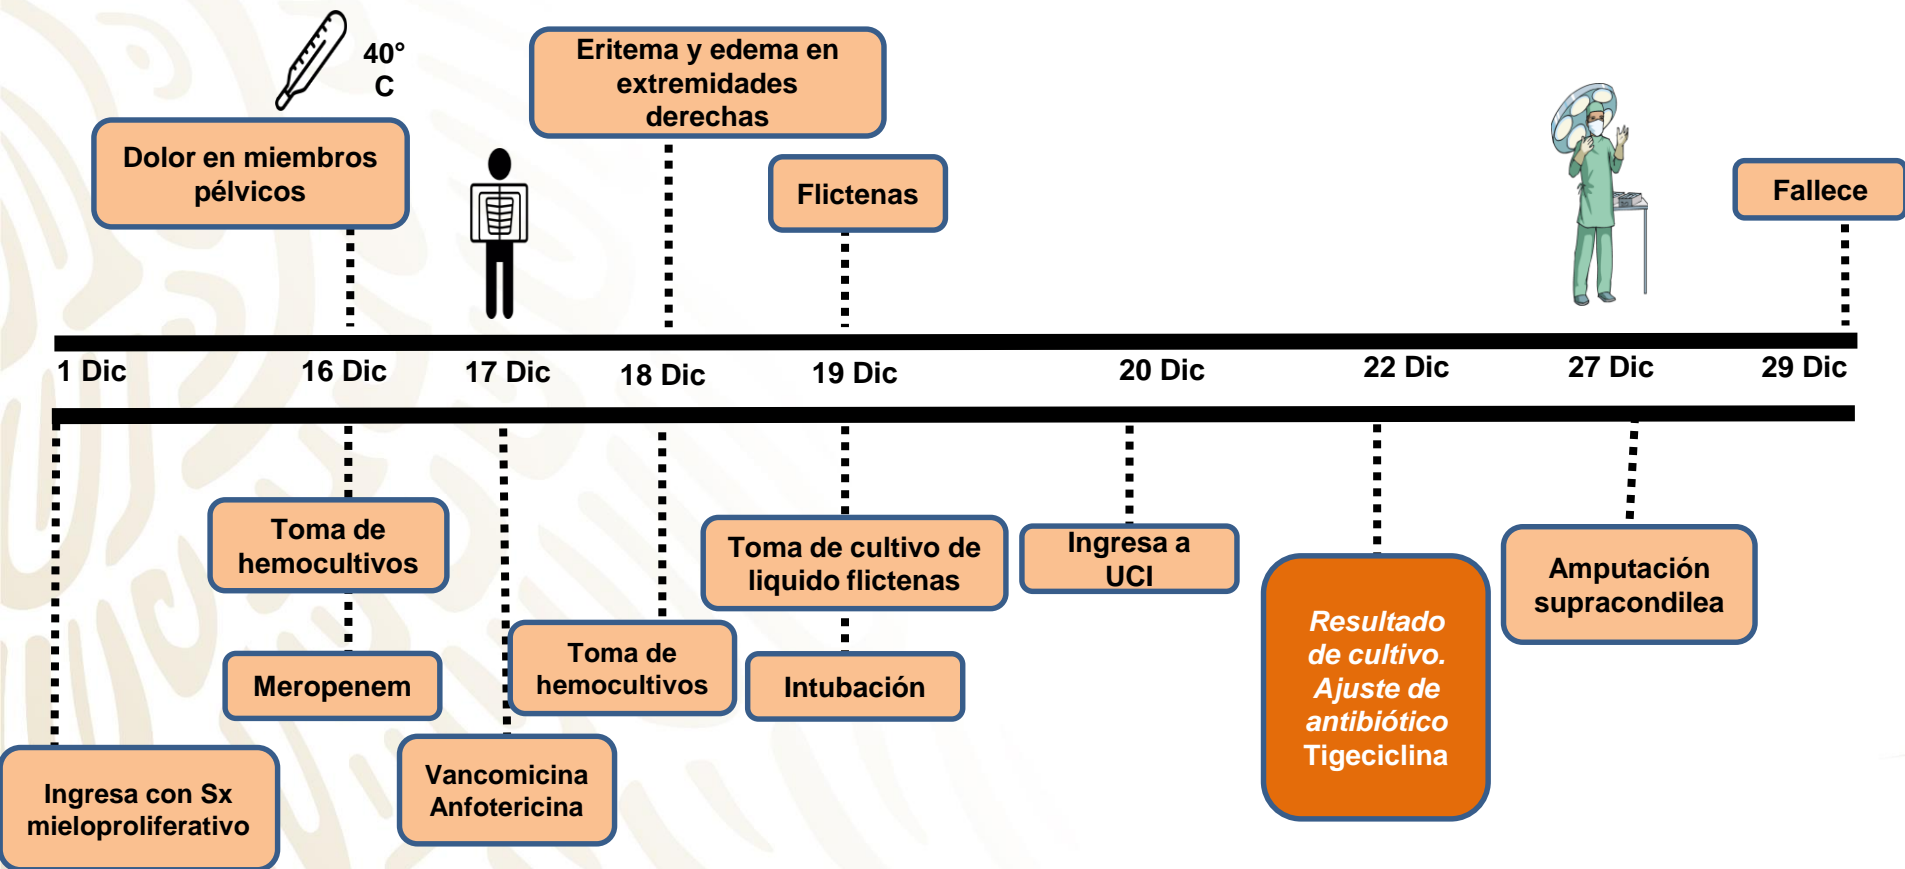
40° C

Dolor en miembros pélvicos

Eritema y edema en extremidades derechas

Flictenas

Fallece

1 Dic

16 Dic

17 Dic

18 Dic

19 Dic

20 Dic

22 Dic

27 Dic

29 Dic

Toma de hemocultivos

Meropenem

Toma de hemocultivos

Vancomicina Anfotericina

Toma de cultivo de liquido flictenas

Intubación

Ingresa a UCI

*Resultado de cultivo. Ajuste de antibiótico* Tigeciclina

Amputación supracondilea

Ingresa con Sx mieloproliferativo